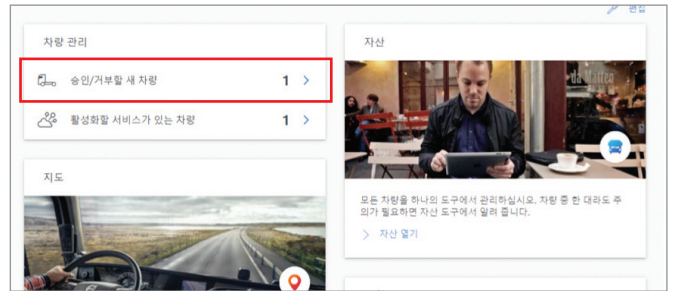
편집

차량 관리

승인/거부할 새 차량 1 >

활성화할 서비스가 있는 차량 1 >

지도

자산

모든 차량을 하나의 도구에서 관리하십시오. 차량 중 한 대라도 주의가 필요하면 자산 도구에서 알려 줍니다.

> 자산 열기